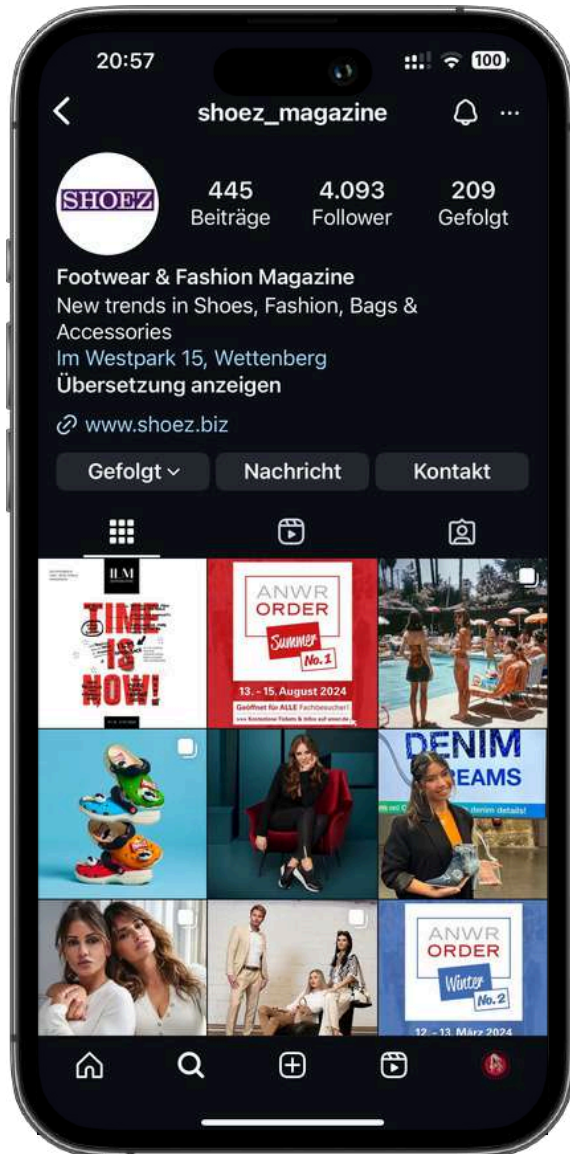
20:57

100

shoez_magazine

SHOEZ

445 Beiträge

4.093 Follower

209 Gefolgt

Footwear & Fashion Magazine
New trends in Shoes, Fashion, Bags & Accessories
Im Westpark 15, Wettenberg
Übersetzung anzeigen

www.shoez.biz

Gefolgt

Nachricht

Kontakt

ILM

TIME IS NOW!

ANWR ORDER Summer No. 1

13. - 15. August 2024

Geöffnet für ALLE Fachbesucher!

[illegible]

DENIM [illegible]EAMS

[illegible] denim details!

ANWR ORDER Winter No. 2

12. - 13. März 2024